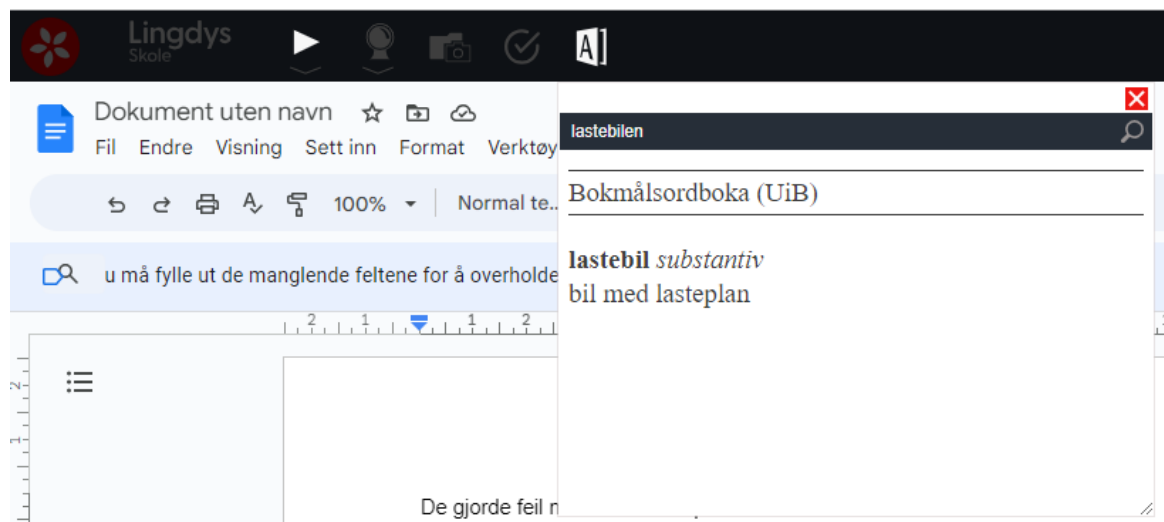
Lingdys
Skole

A]

Dokument uten navn
Fil Endre Visning Sett inn Format Verktøy

100% Normal te...

u må fylle ut de manglende feltene for å overholde

2 1 1 2

De gjorde feil n

lastebilen

Bokmålsordboka (UiB)

**lastebil** *substantiv*
bil med lasteplan